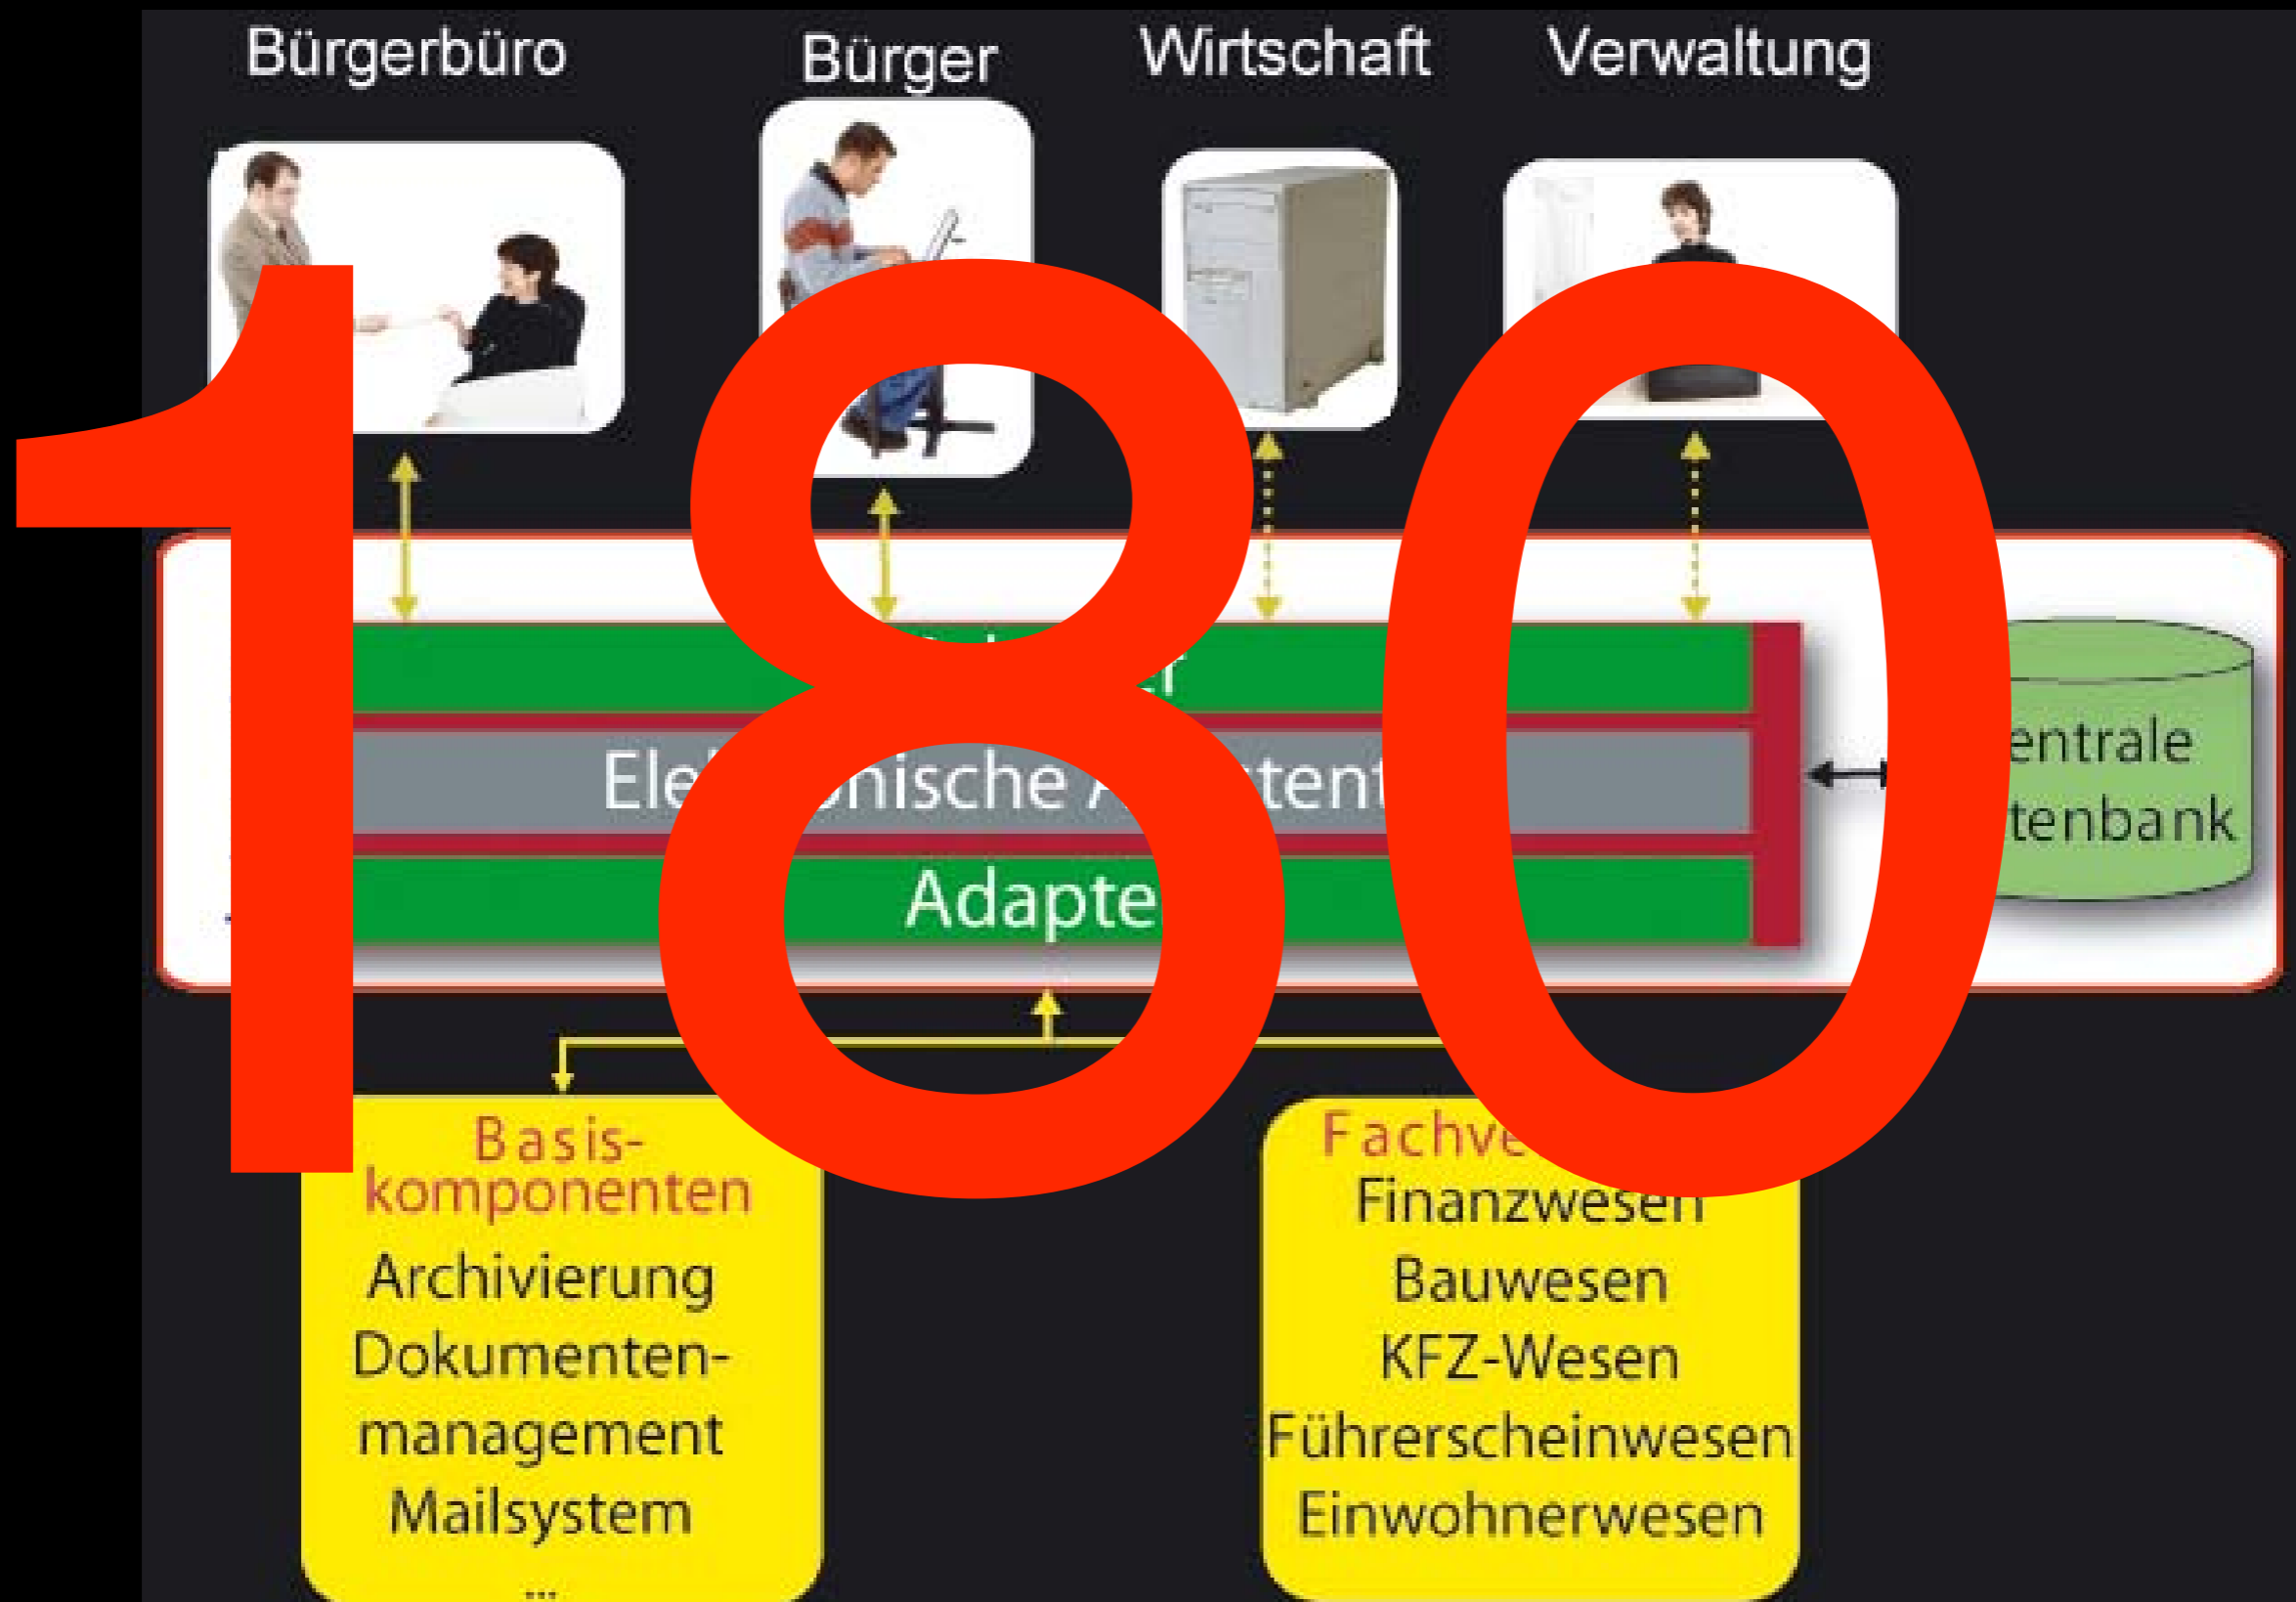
Bürgerbüro Bürger Wirtschaft Verwaltung

180

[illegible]

Ele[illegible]nische A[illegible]tent

Adapte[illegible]

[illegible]entrale
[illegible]tenbank

Basis-
komponenten
Archivierung
Dokumenten-
management
Mailsystem
...

Fachve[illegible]
Finanzwesen
Bauwesen
KFZ-Wesen
Führerscheinwesen
Einwohnerwesen